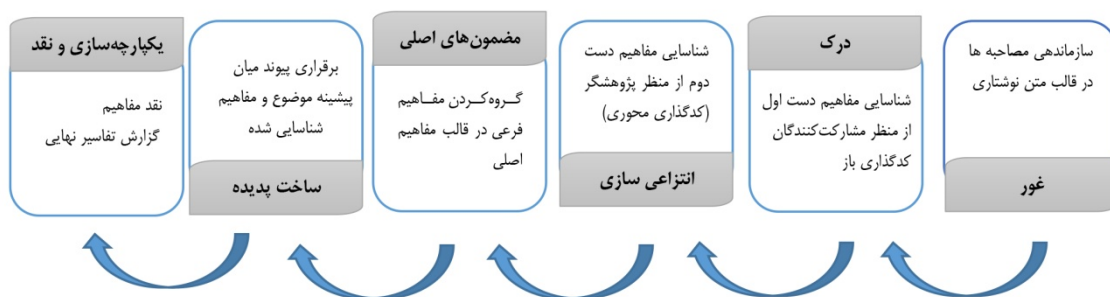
سازماندهی مصاحبه ها در قالب متن نوشتاری

غور

درک

شناسایی مفاهیم دست اول از منظر مشارکت‌کنندگان کدگذاری باز

شناسایی مفاهیم دست دوم از منظر پژوهشگر (کدگذاری محوری)

انتزاعی سازی

مضمون‌های اصلی

گروه‌کردن مفاهیم فرعی در قالب مفاهیم اصلی

برقراری پیوند میان پیشینه موضوع و مفاهیم شناسایی شده

ساخت پدیده

یکپارچه‌سازی و نقد

نقد مفاهیم
گزارش تفاسیر نهایی